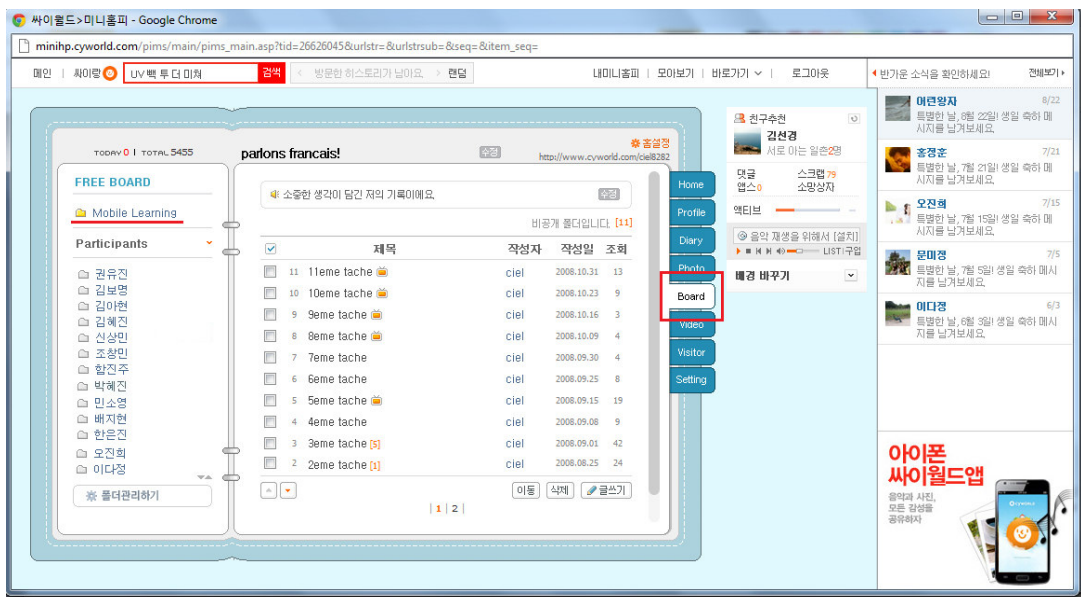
싸이월드>미니홈피 - Google Chrome

minihp.cyworld.com/pims/main/pims_main.asp?tid=26626045&urlstr=&urlstrsub=&seq=&item_seq=

메인 | 싸이랑 UV 빽 투 더 미쳐 검색 방문한 히스토리가 남아요. 랜덤

내미니홈피 | 모아보기 | 바로가기 | 로그아웃

반가운 소식을 확인하세요! 전체보기

TODAY 0 | TOTAL 5455

parlons francais! 수정

홈설정
http://www.cyworld.com/ciel8282

FREE BOARD

Mobile Learning

Participants

권유진
김보명
김아현
김혜진
신상민
조창민
함진주
박혜진
민소영
배지현
한은진
오진희
이다정

폴더관리하기

소중한 생각이 담긴 저의 기록이에요. 수정

비공개 폴더입니다. [11]

| | 제목 | 작성자 | 작성일 | 조회 |
|---|---|---|---|---|
| 11 | 11eme tache | ciel | 2008.10.31 | 13 |
| 10 | 10eme tache | ciel | 2008.10.23 | 9 |
| 9 | 9eme tache | ciel | 2008.10.16 | 3 |
| 8 | 8eme tache | ciel | 2008.10.09 | 4 |
| 7 | 7eme tache | ciel | 2008.09.30 | 4 |
| 6 | 6eme tache | ciel | 2008.09.25 | 8 |
| 5 | 5eme tache | ciel | 2008.09.15 | 19 |
| 4 | 4eme tache | ciel | 2008.09.08 | 9 |
| 3 | 3eme tache [5] | ciel | 2008.09.01 | 42 |
| 2 | 2eme tache [1] | ciel | 2008.08.25 | 24 |

이동 삭제 글쓰기

| 1 | 2 |

Home
Profile
Diary
Photo
Board
Video
Visitor
Setting

친구추천
김선경
서로 아는 일촌2명

댓글 스크랩 79
앱스0 소망상자

액티브

음악 재생을 위해서 [설치]
LIST 구입

배경 바꾸기

이현왕자 8/22
특별한 날, 8월 22일! 생일 축하 메시지를 남겨보세요.

홍경훈 7/21
특별한 날, 7월 21일! 생일 축하 메시지를 남겨보세요.

오진희 7/15
특별한 날, 7월 15일! 생일 축하 메시지를 남겨보세요.

문미정 7/5
특별한 날, 7월 5일! 생일 축하 메시지를 남겨보세요.

이다정 6/3
특별한 날, 6월 3일! 생일 축하 메시지를 남겨보세요.

아이폰
싸이월드앱
음악과 사진, 모든 감성을 공유하자
cyworld